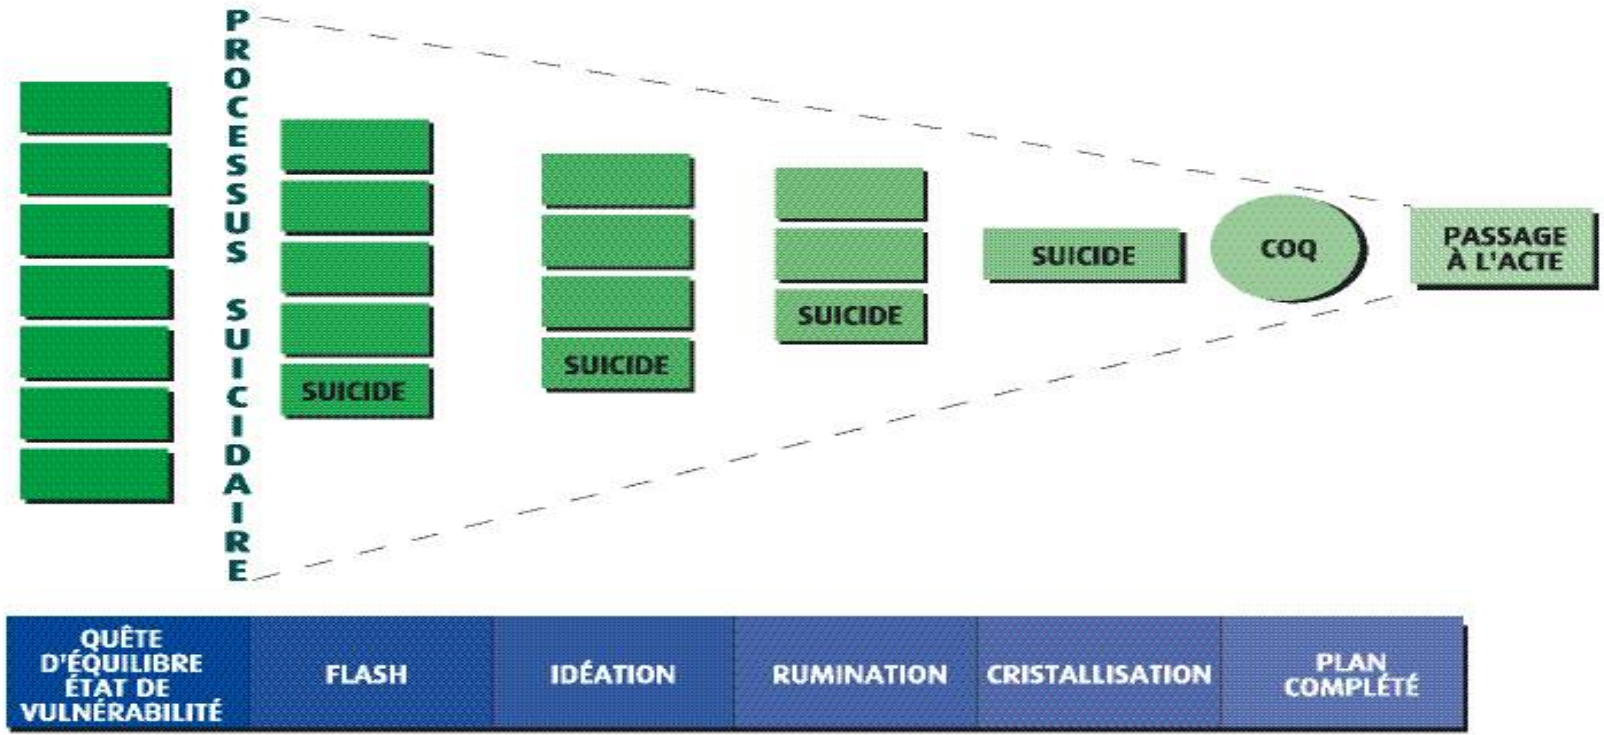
PROCESSUS SUICIDAIRE

SUICIDE

SUICIDE

SUICIDE

SUICIDE

COQ

PASSAGE À L'ACTE

| QUÊTE D'ÉQUILIBRE ÉTAT DE VULNÉRABILITÉ | FLASH | IDÉATION | RUMINATION | CRISTALLISATION | PLAN COMPLÉTÉ |
|---|---|---|---|---|---|